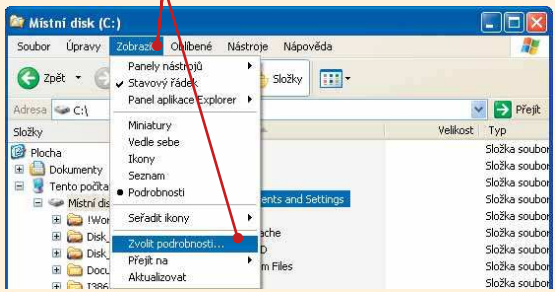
Místní disk (C:)

Soubor Úpravy Zobrazit Oblíbené Nástroje Nápověda

Zpět

Složky

Adresa C:\

Přejít

Složky

Velikost Typ

Plocha

Dokumenty

Tento počíta

Místní dis

!Wor

Disk_

Disk_

Docu

I386

Panely nástrojů

Stavový řádek

Panel aplikace Explorer

Miniatury

Vedle sebe

Ikony

Seznam

Podrobnosti

Seřadit ikony

Zvolit podrobnosti...

Přejít na

Aktualizovat

ents and Settings

ache

D

m Files

Složka soubor

Složka soubor

Složka soubor

Složka soubor

Složka soubor

Složka soubor

Složka soubor

Složka soubor

Složka soubor

Složka soubor

Složka soubor